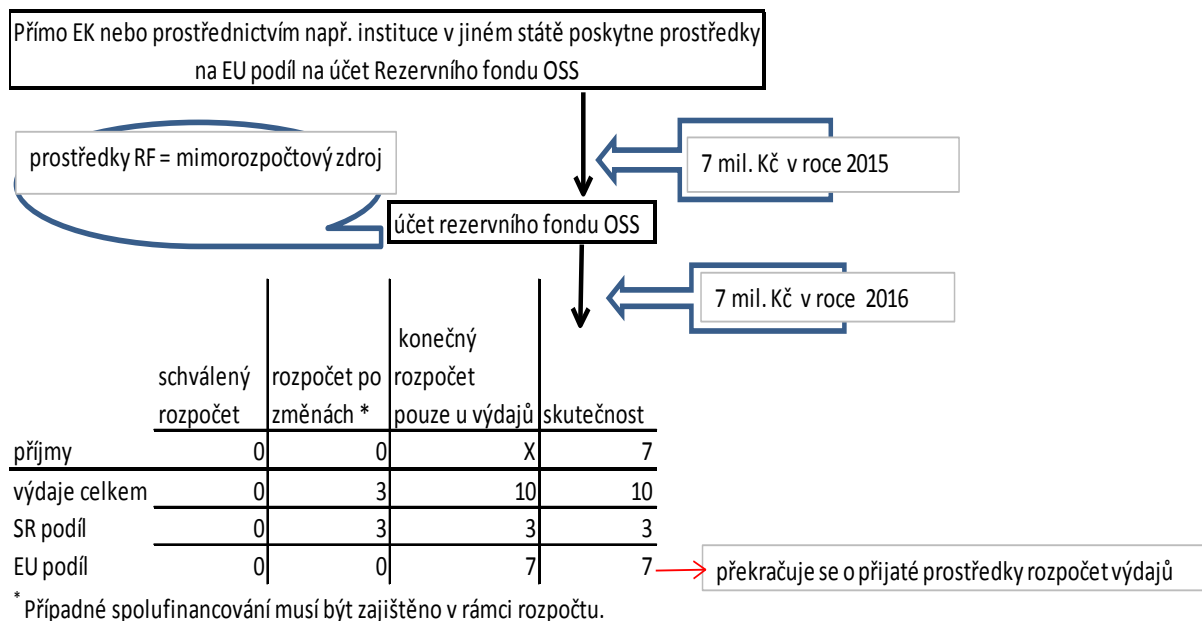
Přímo EK nebo prostřednictvím např. instituce v jiném státě poskytne prostředky na EU podíl na účet Rezervního fondu OSS

prostředky RF = mimorozpočtový zdroj

7 mil. Kč v roce 2015

účet rezervního fondu OSS

7 mil. Kč v roce 2016

| | schválený rozpočet | rozpočet po změnách * | konečný rozpočet pouze u výdajů | skutečnost |
|---|---|---|---|---|
| příjmy | 0 | 0 | X | 7 |
| výdaje celkem | 0 | 3 | 10 | 10 |
| SR podíl | 0 | 3 | 3 | 3 |
| EU podíl | 0 | 0 | 7 | 7 |

překračuje se o přijaté prostředky rozpočet výdajů

* Případné spolufinancování musí být zajištěno v rámci rozpočtu.